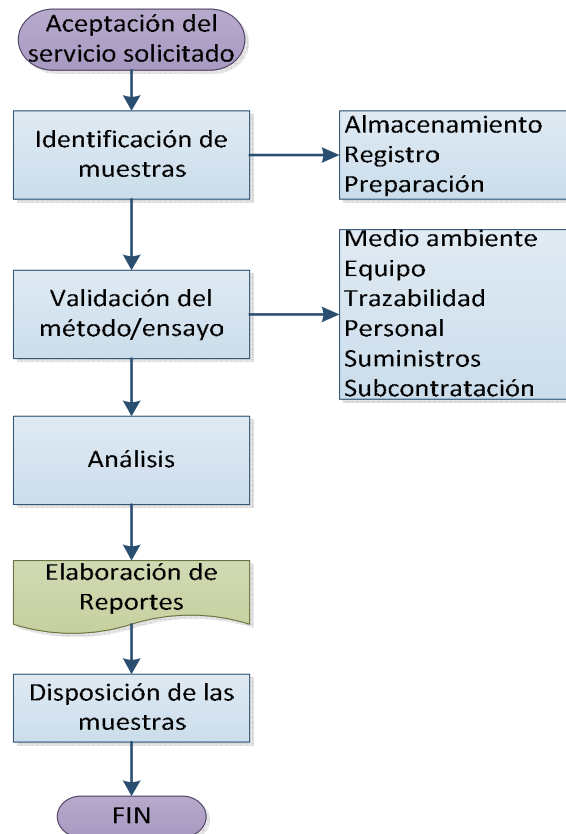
Aceptación del servicio solicitado

Identificación de muestras

Almacenamiento
Registro
Preparación

Validación del método/ensayo

Medio ambiente
Equipo
Trazabilidad
Personal
Suministros
Subcontratación

Análisis

Elaboración de Reportes

Disposición de las muestras

FIN